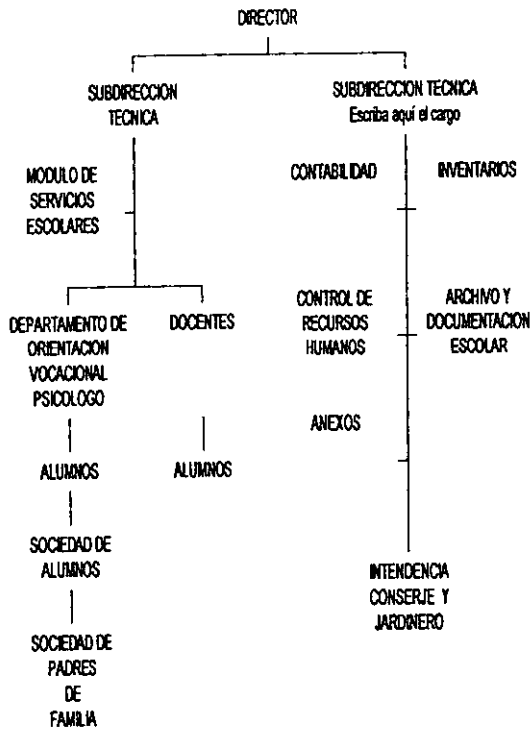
DIRECTOR

SUBDIRECCION TECNICA

SUBDIRECCION TECNICA
Escriba aquí el cargo

MODULO DE SERVICIOS ESCOLARES

DEPARTAMENTO DE ORIENTACION VOCACIONAL PSICOLOGO

ALUMNOS

SOCIEDAD DE ALUMNOS

SOCIEDAD DE PADRES DE FAMILIA

DOCENTES

ALUMNOS

CONTABILIDAD

INVENTARIOS

CONTROL DE RECURSOS HUMANOS

ARCHIVO Y DOCUMENTACION ESCOLAR

ANEXOS

INTENDENCIA CONSERJE Y JARDINERO